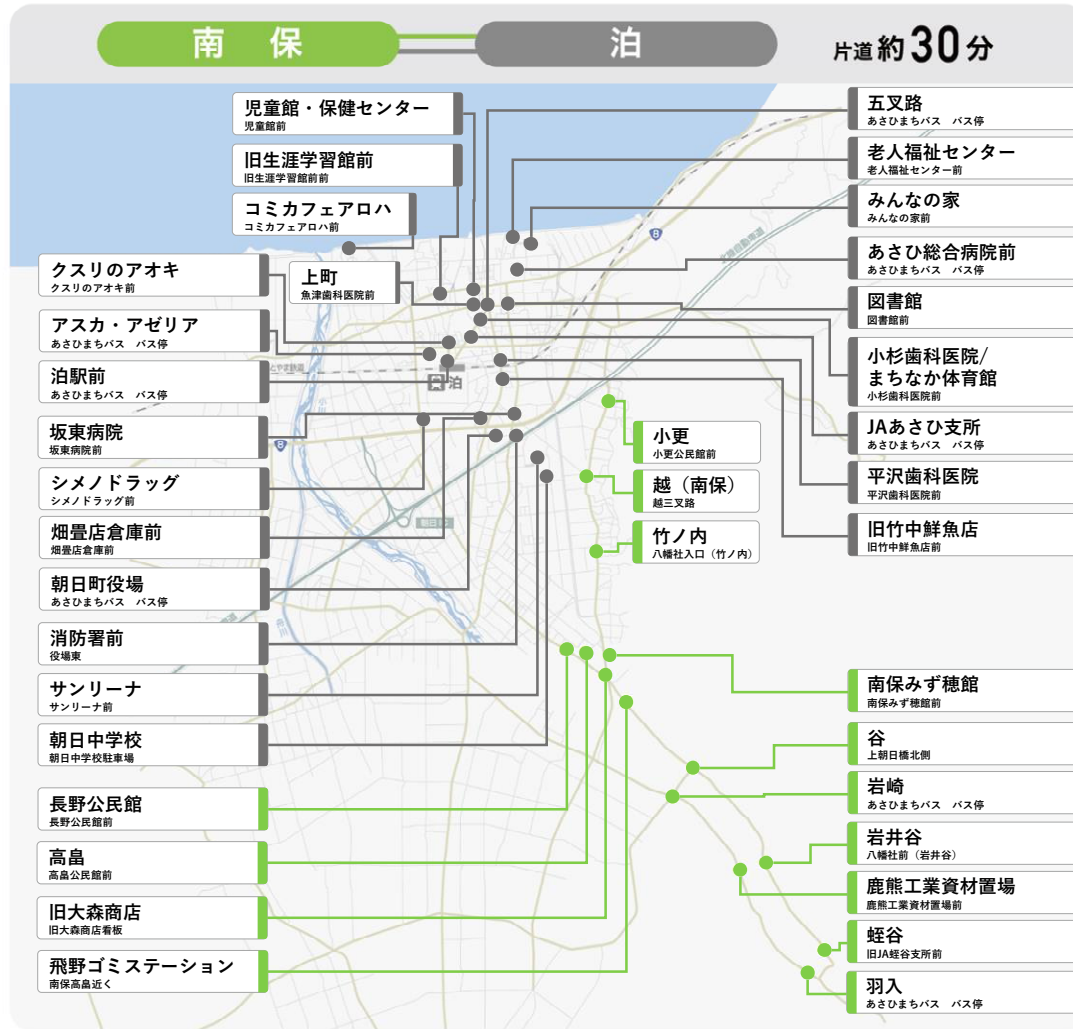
南保　泊　片道約30分

児童館・保健センター
児童館前

旧生涯学習館前
旧生涯学習館前前

コミカフェアロハ
コミカフェアロハ前

クスリのアオキ
クスリのアオキ前

上町
魚津歯科医院前

アスカ・アゼリア
あさひまちバス　バス停

泊駅前
あさひまちバス　バス停

坂東病院
坂東病院前

シメノドラッグ
シメノドラッグ前

畑畳店倉庫前
畑畳店倉庫前

朝日町役場
あさひまちバス　バス停

消防署前
役場東

サンリーナ
サンリーナ前

朝日中学校
朝日中学校駐車場

長野公民館
長野公民館前

高畠
高畠公民館前

旧大森商店
旧大森商店看板

飛野ゴミステーション
南保高畠近く

五叉路
あさひまちバス　バス停

老人福祉センター
老人福祉センター前

みんなの家
みんなの家前

あさひ総合病院前
あさひまちバス　バス停

図書館
図書館前

小杉歯科医院/まちなか体育館
小杉歯科医院前

JAあさひ支所
あさひまちバス　バス停

平沢歯科医院
平沢歯科医院前

旧竹中鮮魚店
旧竹中鮮魚店前

小更
小更公民館前

越（南保）
越三叉路

竹ノ内
八幡社入口（竹ノ内）

南保みず穂館
南保みず穂館前

谷
上朝日橋北側

岩崎
あさひまちバス　バス停

岩井谷
八幡社前（岩井谷）

鹿熊工業資材置場
鹿熊工業資材置場前

蛭谷
旧JA蛭谷支所前

羽入
あさひまちバス　バス停

泊